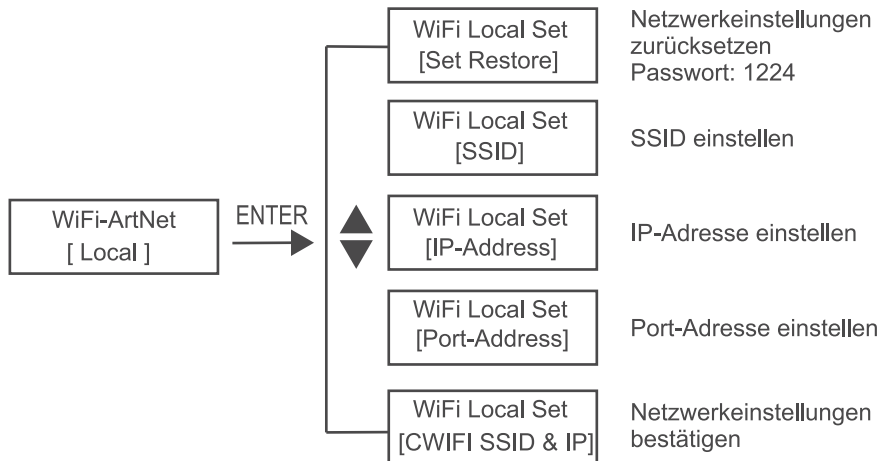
WiFi-ArtNet
[ Local ]

ENTER

WiFi Local Set
[Set Restore]

Netzwerkeinstellungen zurücksetzen
Passwort: 1224

WiFi Local Set
[SSID]

SSID einstellen

WiFi Local Set
[IP-Address]

IP-Adresse einstellen

WiFi Local Set
[Port-Address]

Port-Adresse einstellen

WiFi Local Set
[CWIFI SSID & IP]

Netzwerkeinstellungen bestätigen